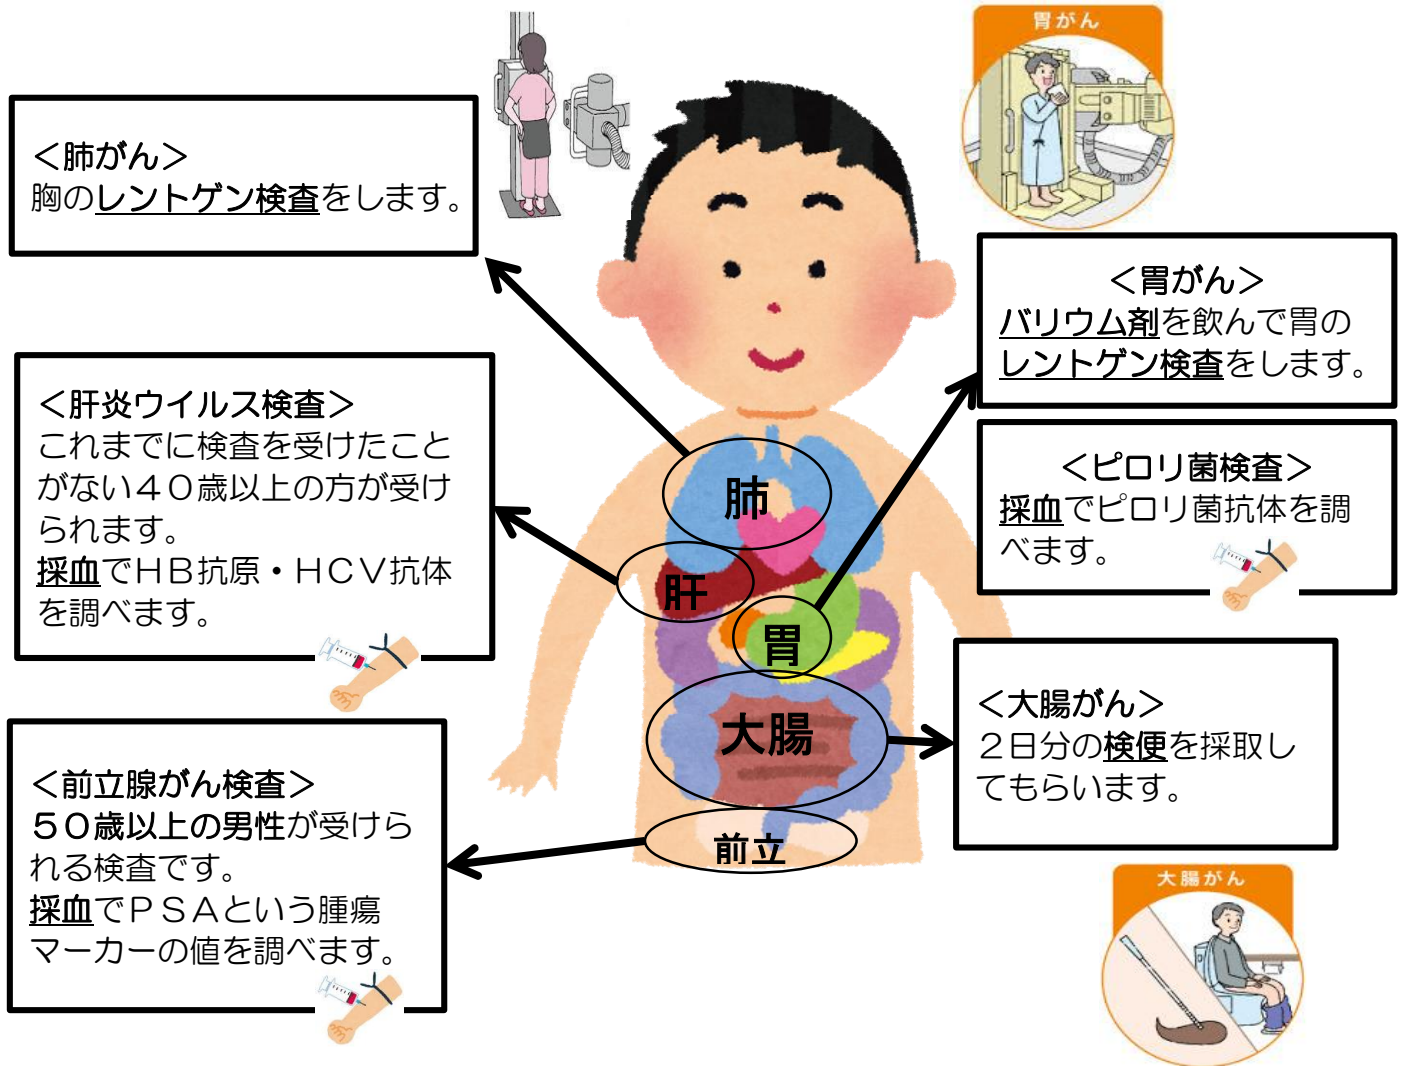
胃がん

＜肺がん＞
胸のレントゲン検査をします。

＜胃がん＞
バリウム剤を飲んで胃のレントゲン検査をします。

＜肝炎ウイルス検査＞
これまでに検査を受けたことがない４０歳以上の方が受けられます。
採血でＨＢ抗原・ＨＣＶ抗体を調べます。

＜ピロリ菌検査＞
採血でピロリ菌抗体を調べます。

肺
肝
胃
大腸
前立

＜大腸がん＞
２日分の検便を採取してもらいます。

＜前立腺がん検査＞
５０歳以上の男性が受けられる検査です。
採血でＰＳＡという腫瘍マーカーの値を調べます。

大腸がん